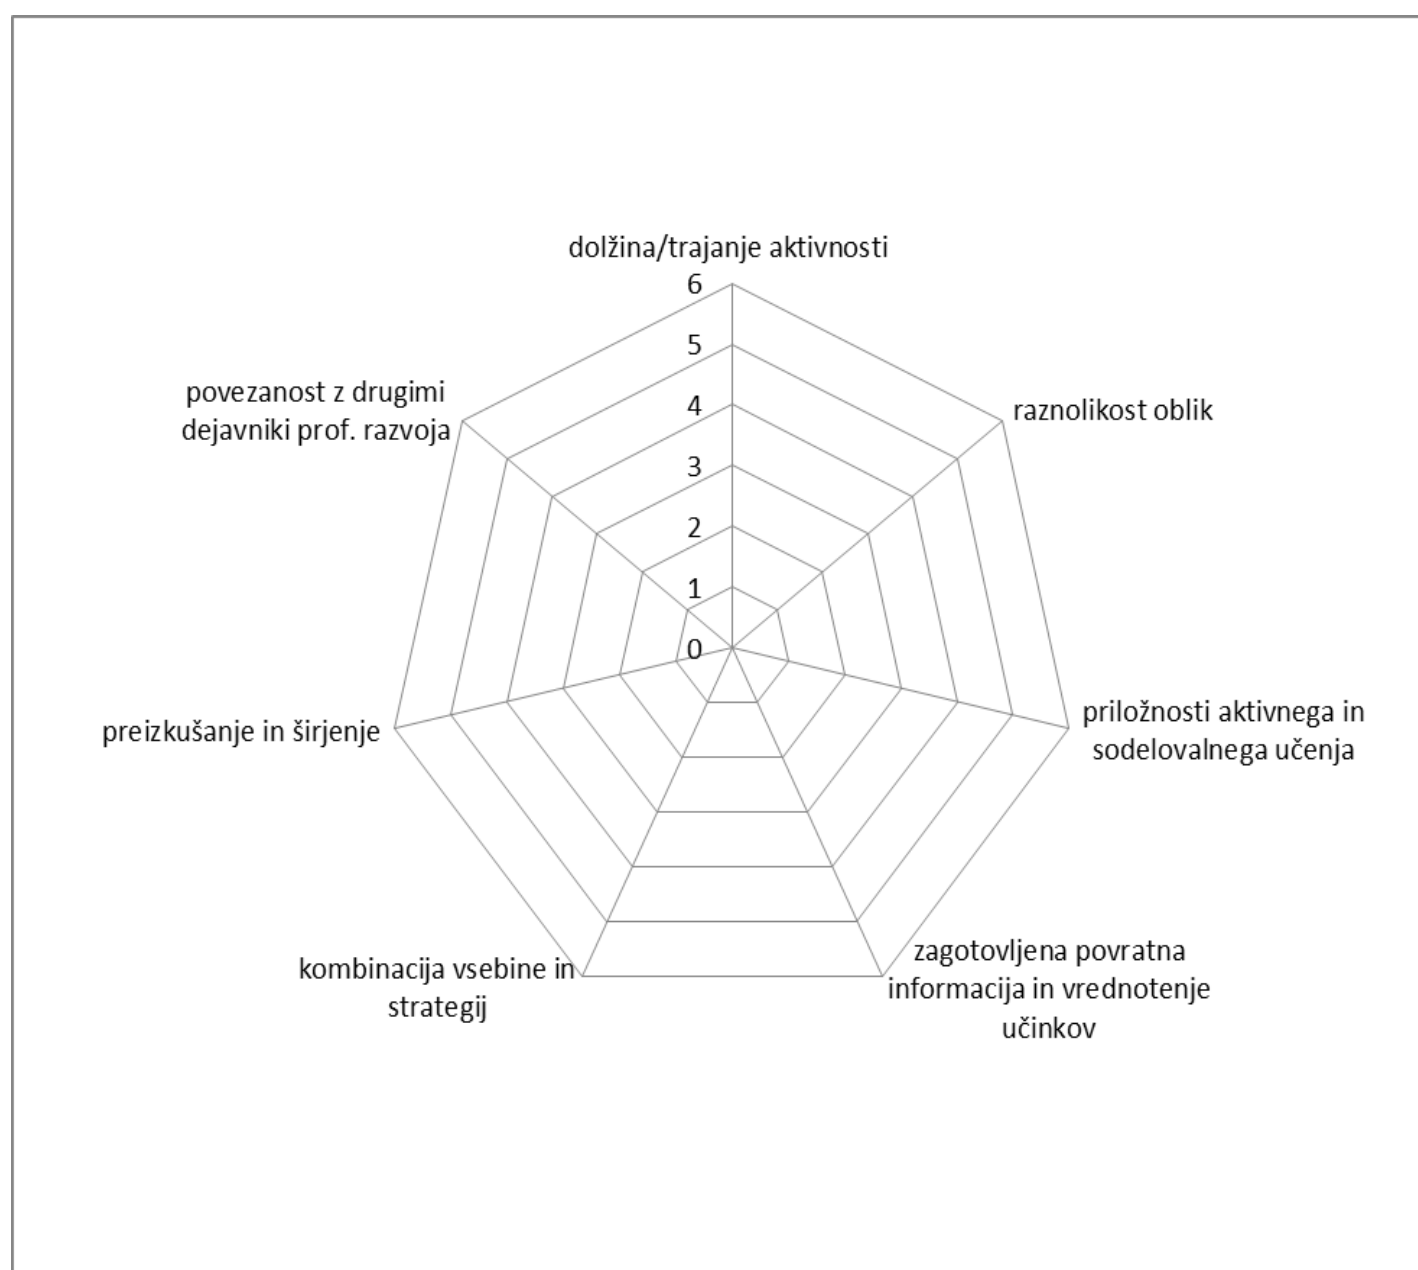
dolžina/trajanje aktivnosti

6
5
4
3
2
1
0

raznolikost oblik

priložnosti aktivnega in sodelovalnega učenja

zagotovljena povratna informacija in vrednotenje učinkov

kombinacija vsebine in strategij

preizkušanje in širjenje

povezanost z drugimi dejavniki prof. razvoja